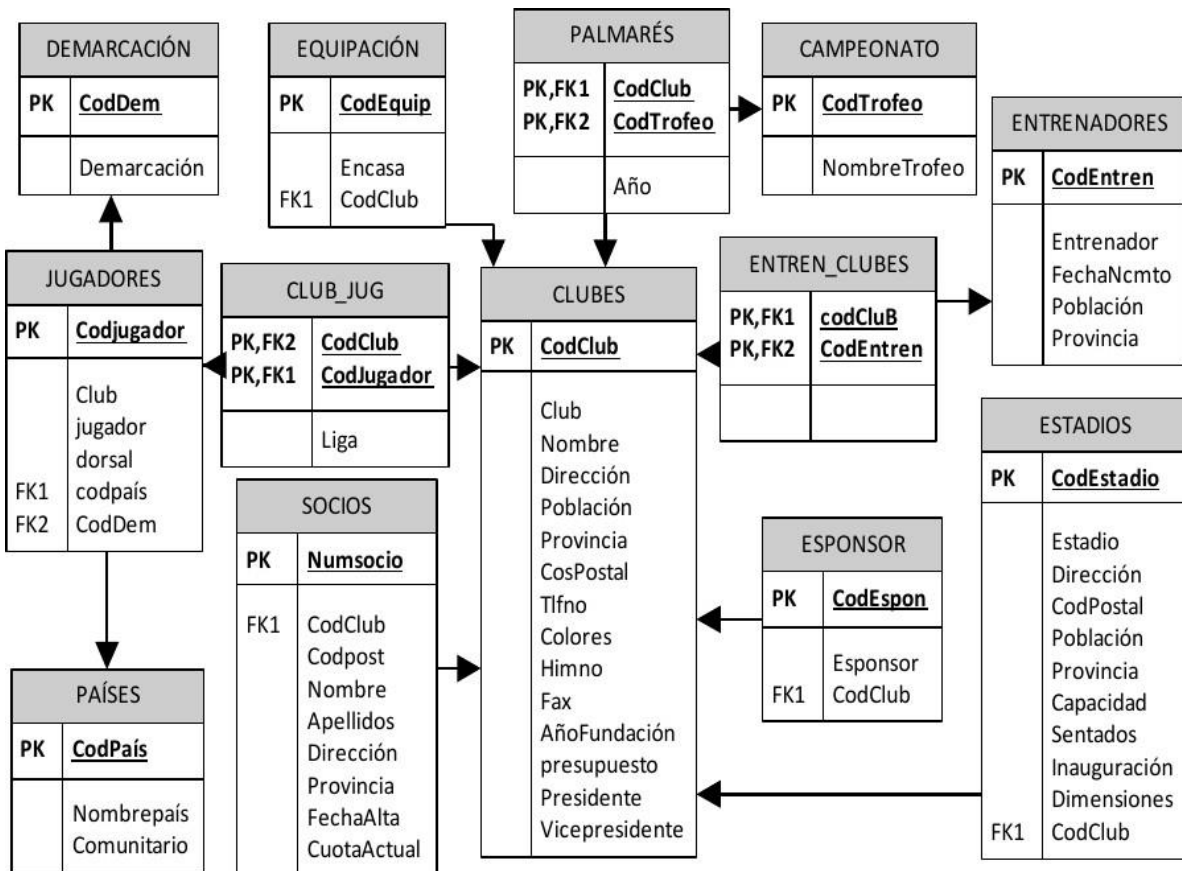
DEMARCACIÓN

| PK | CodDem |
|---|---|
| | Demarcación |

EQUIPACIÓN

| PK | CodEquip |
|---|---|
| FK1 | Encasa CodClub |

PALMARÉS

| PK,FK1 PK,FK2 | CodClub CodTrofeo |
|---|---|
| | Año |

CAMPEONATO

| PK | CodTrofeo |
|---|---|
| | NombreTrofeo |

ENTRENADORES

| PK | CodEntren |
|---|---|
| | Entrenador FechaNcmto Población Provincia |

JUGADORES

| PK | Codjugador |
|---|---|
| FK1 FK2 | Club jugador dorsal codpaís CodDem |

CLUB_JUG

| PK,FK2 PK,FK1 | CodClub CodJugador |
|---|---|
| | Liga |

CLUBES

| PK | CodClub |
|---|---|
| | Club Nombre Dirección Población Provincia CosPostal Tlfno Colores Himno Fax AñoFundación presupuesto Presidente Vicepresidente |

ENTREN_CLUBES

| PK,FK1 PK,FK2 | codCluB CodEntren |
|---|---|
| | |

ESTADIOS

| PK | CodEstadio |
|---|---|
| FK1 | Estadio Dirección CodPostal Población Provincia Capacidad Sentados Inauguración Dimensiones CodClub |

SOCIOS

| PK | Numsocio |
|---|---|
| FK1 | CodClub Codpost Nombre Apellidos Dirección Provincia FechaAlta CuotaActual |

ESPONSOR

| PK | CodEspon |
|---|---|
| FK1 | Esponsor CodClub |

PAÍSES

| PK | CodPaís |
|---|---|
| | Nombrepaís Comunitario |